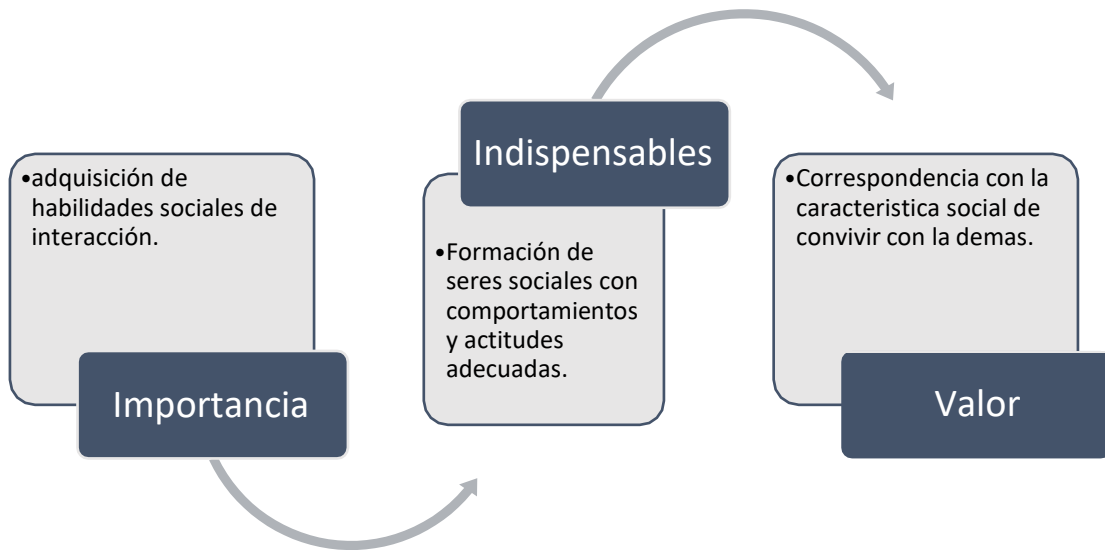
•adquisición de habilidades sociales de interacción.

Importancia

Indispensables

•Formación de seres sociales con comportamientos y actitudes adecuadas.

•Correspondencia con la caracteristica social de convivir con la demas.

Valor